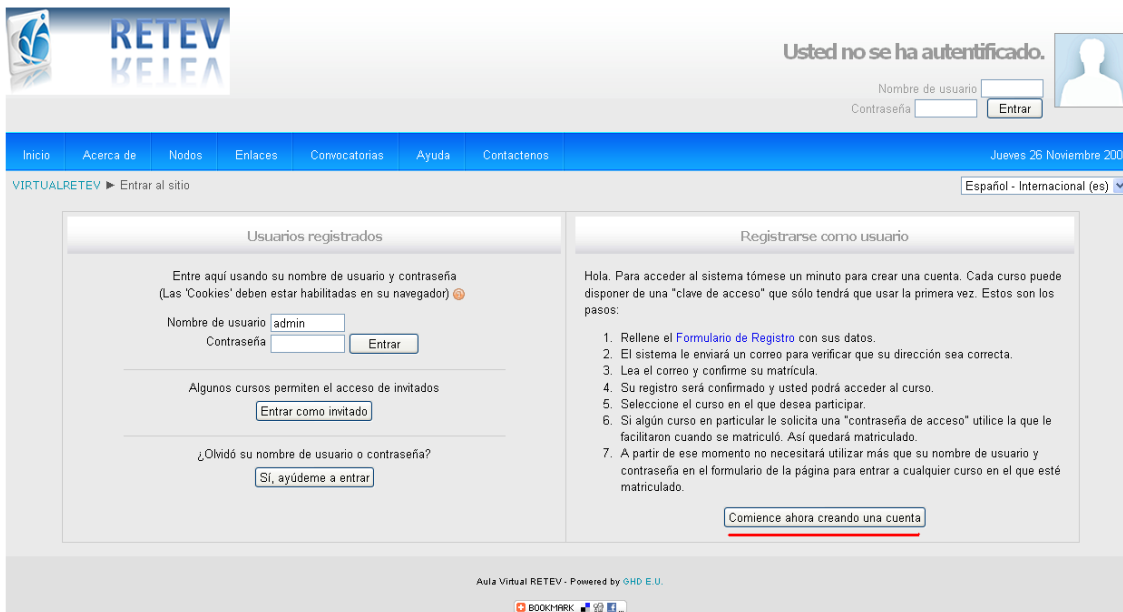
RETEV

Usted no se ha autentificado.

Nombre de usuario
Contraseña
Entrar

Inicio Acerca de Nodos Enlaces Convocatorias Ayuda Contactenos

Jueves 26 Noviembre 200

VIRTUALRETEV ► Entrar al sitio

Español - Internacional (es)

Usuarios registrados

Entre aquí usando su nombre de usuario y contraseña
(Las 'Cookies' deben estar habilitadas en su navegador)

Nombre de usuario admin
Contraseña
Entrar

Algunos cursos permiten el acceso de invitados

Entrar como invitado

¿Olvidó su nombre de usuario o contraseña?

Sí, ayúdeme a entrar

Registrarse como usuario

Hola. Para acceder al sistema tómese un minuto para crear una cuenta. Cada curso puede disponer de una "clave de acceso" que sólo tendrá que usar la primera vez. Estos son los pasos:

1. Rellene el Formulario de Registro con sus datos.
2. El sistema le enviará un correo para verificar que su dirección sea correcta.
3. Lea el correo y confirme su matrícula.
4. Su registro será confirmado y usted podrá acceder al curso.
5. Seleccione el curso en el que desea participar.
6. Si algún curso en particular le solicita una "contraseña de acceso" utilice la que le facilitaron cuando se matriculó. Así quedará matriculado.
7. A partir de ese momento no necesitará utilizar más que su nombre de usuario y contraseña en el formulario de la página para entrar a cualquier curso en el que esté matriculado.

Comience ahora creando una cuenta

Aula Virtual RETEV - Powered by GHD E.U.

BOOKMARK